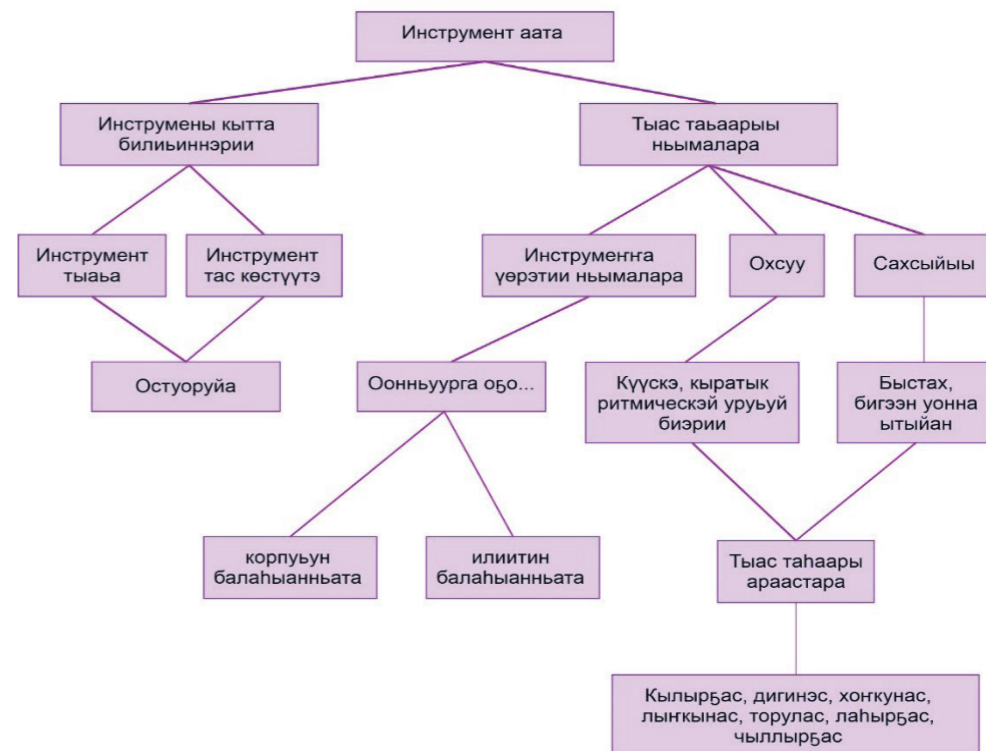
Инструмент аата

Инструмены кытта билиһиннэрии

Тыас таһаарыы ньымалара

Инструмент тыаһа

Инструмент тас көстүүтэ

Инструменңна үөрэтии ньымалара

Охсуу

Сахсыйыы

Остуоруйа

Оонньуурга оҕо...

Күүскэ, кыратык ритмическэй уруһуй биэрии

Быстах, бигээн уонна ытыйан

корпуһун балаһыанньата

илиитин балаһыанньата

Тыас таһаарыы араастара

Кылырҕас, дигинэс, хоҥкунас, лыҥкынас, торулас, лаһырҕас, чыллырҕас